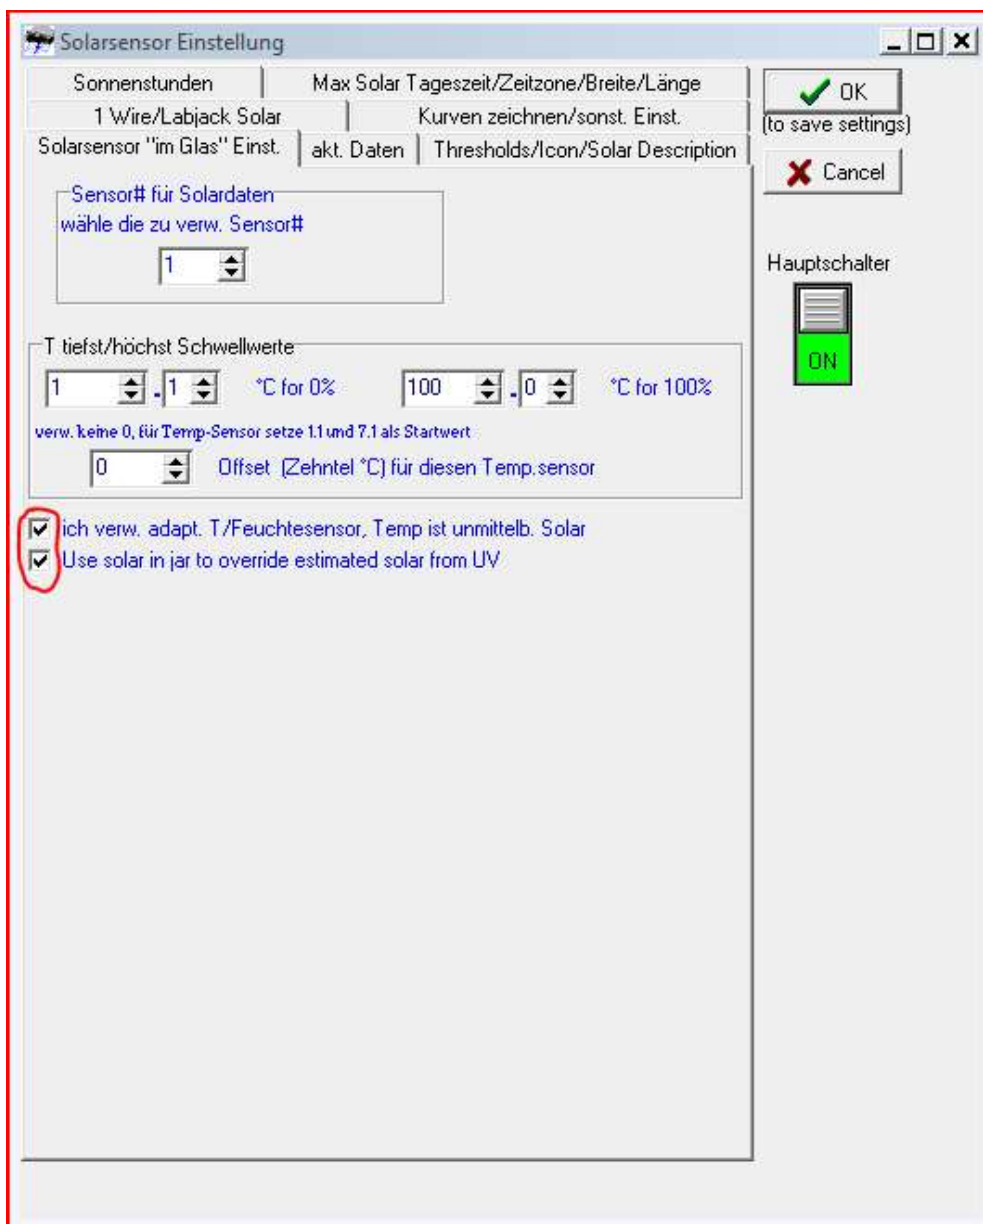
Solarsensor Einstellung

Sonnenstunden | Max Solar Tageszeit/Zeitzone/Breite/Länge
1 Wire/Labjack Solar | Kurven zeichnen/sonst. Einst.
Solarsensor "im Glas" Einst. | akt. Daten | Thresholds/Icon/Solar Description

OK
(to save settings)
Cancel

Hauptschalter
ON

Sensor# für Solardaten
wähle die zu verw. Sensor#
1

T tiefst/höchst Schwellwerte
1 . 1 °C for 0%
100 . 0 °C for 100%
verw. keine 0, für Temp-Sensor setze 1.1 und 7.1 als Startwert
0 Offset (Zehntel °C) für diesen Temp.sensor

ich verw. adapt. T/Feuchtesensor, Temp ist unmittelb. Solar
Use solar in jar to override estimated solar from UV